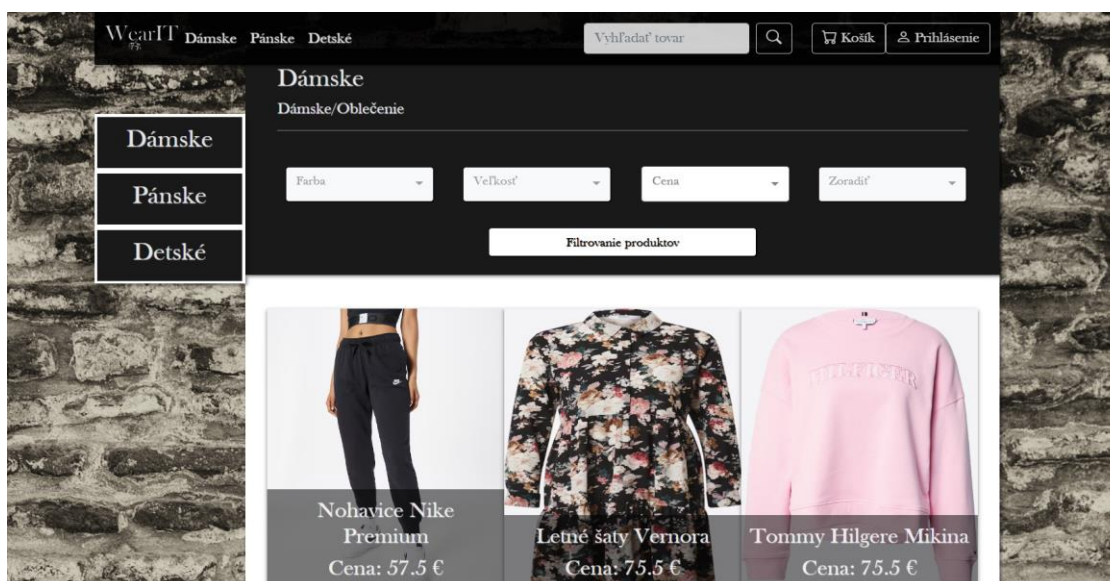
WearIT Dámske Pánske Detské

Vyhľadať tovar

Košík Prihlásenie

Dámske

Dámske/Oblečenie

Dámske

Pánske

Detské

Farba

Veľkosť

Cena

Zoradiť

Filtrovanie produktov

HILFIGER

Nohavice Nike Premium
Cena: 57.5 €

Letné šaty Vernora
Cena: 75.5 €

Tommy Hilgere Mikina
Cena: 75.5 €